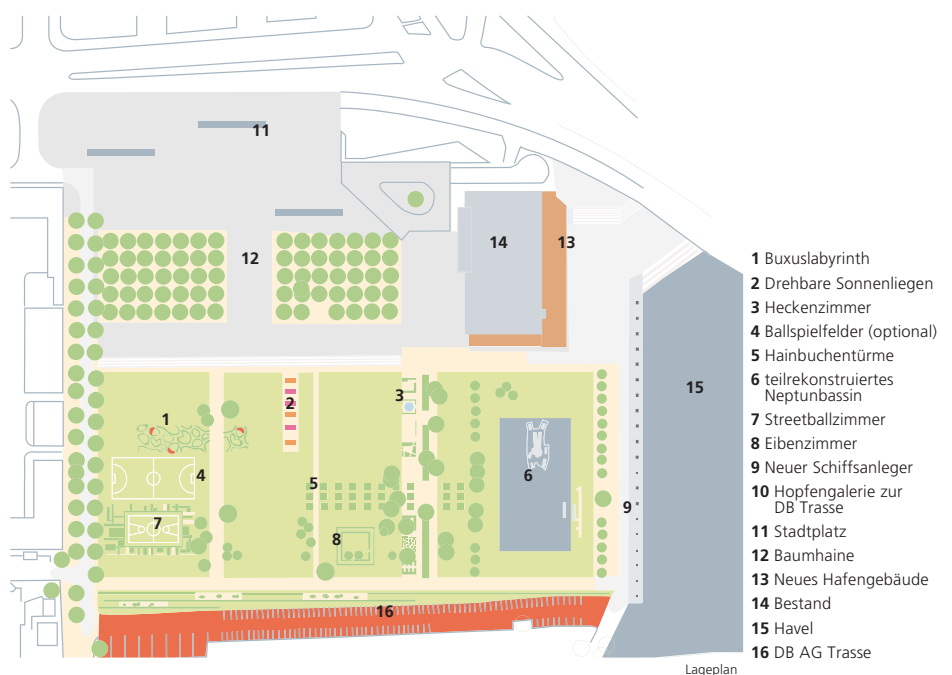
11

12

14

13

15

1

2

3

4

5

6

7

8

9

16

1 Buxuslabyrinth
2 Drehbare Sonnenliegen
3 Heckenzimmer
4 Ballspielfelder (optional)
5 Hainbuchentürme
6 teilrekonstruiertes Neptunbassin
7 Streetballzimmer
8 Eibenzimmer
9 Neuer Schiffsanleger
10 Hopfengalerie zur DB Trasse
11 Stadtplatz
12 Baumhaine
13 Neues Hafengebäude
14 Bestand
15 Havel
16 DB AG Trasse

Lageplan